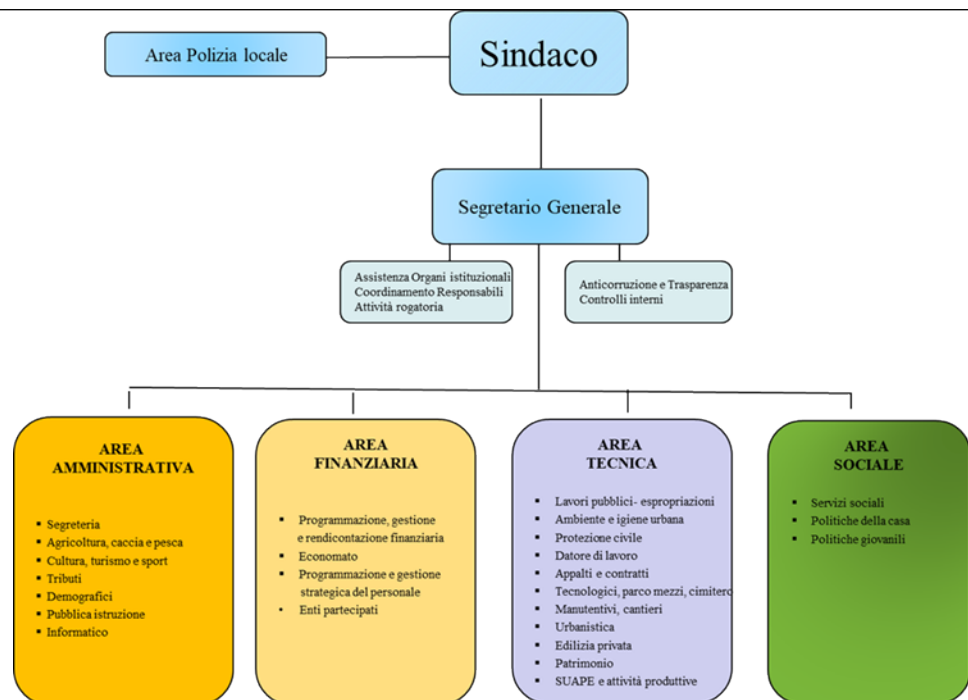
Area Polizia locale

Sindaco

Segretario Generale

Assistenza Organi istituzionali
Coordinamento Responsabili
Attività rogatoria

Anticorruzione e Trasparenza
Controlli interni

AREA
AMMINISTRATIVA

- Segreteria
- Agricoltura, caccia e pesca
- Cultura, turismo e sport
- Tributi
- Demografici
- Pubblica istruzione
- Informatico

AREA
FINANZIARIA

- Programmazione, gestione e rendicontazione finanziaria
- Economato
- Programmazione e gestione strategica del personale
- Enti partecipati

AREA
TECNICA

- Lavori pubblici- espropriazioni
- Ambiente e igiene urbana
- Protezione civile
- Datore di lavoro
- Appalti e contratti
- Tecnologici, parco mezzi, cimitero
- Manutentivi, cantieri
- Urbanistica
- Edilizia privata
- Patrimonio
- SUAPE e attività produttive

AREA
SOCIALE

- Servizi sociali
- Politiche della casa
- Politiche giovanili